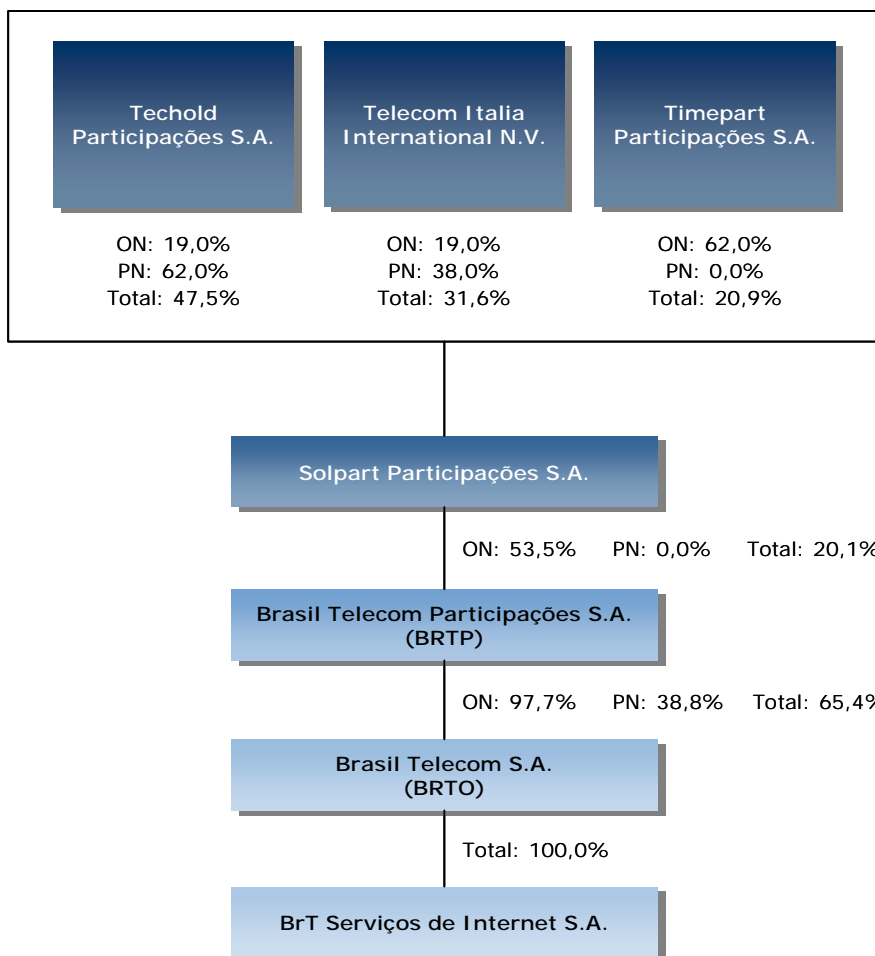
Techold Participações S.A.

ON: 19,0%
PN: 62,0%
Total: 47,5%

Telecom Italia International N.V.

ON: 19,0%
PN: 38,0%
Total: 31,6%

Timepart Participações S.A.

ON: 62,0%
PN: 0,0%
Total: 20,9%

Solpart Participações S.A.

ON: 53,5% PN: 0,0% Total: 20,1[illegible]

Brasil Telecom Participações S.A. (BRTP)

ON: 97,7% PN: 38,8% Total: 65,4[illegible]

Brasil Telecom S.A. (BRTO)

Total: 100,0%

BrT Serviços de Internet S.A.